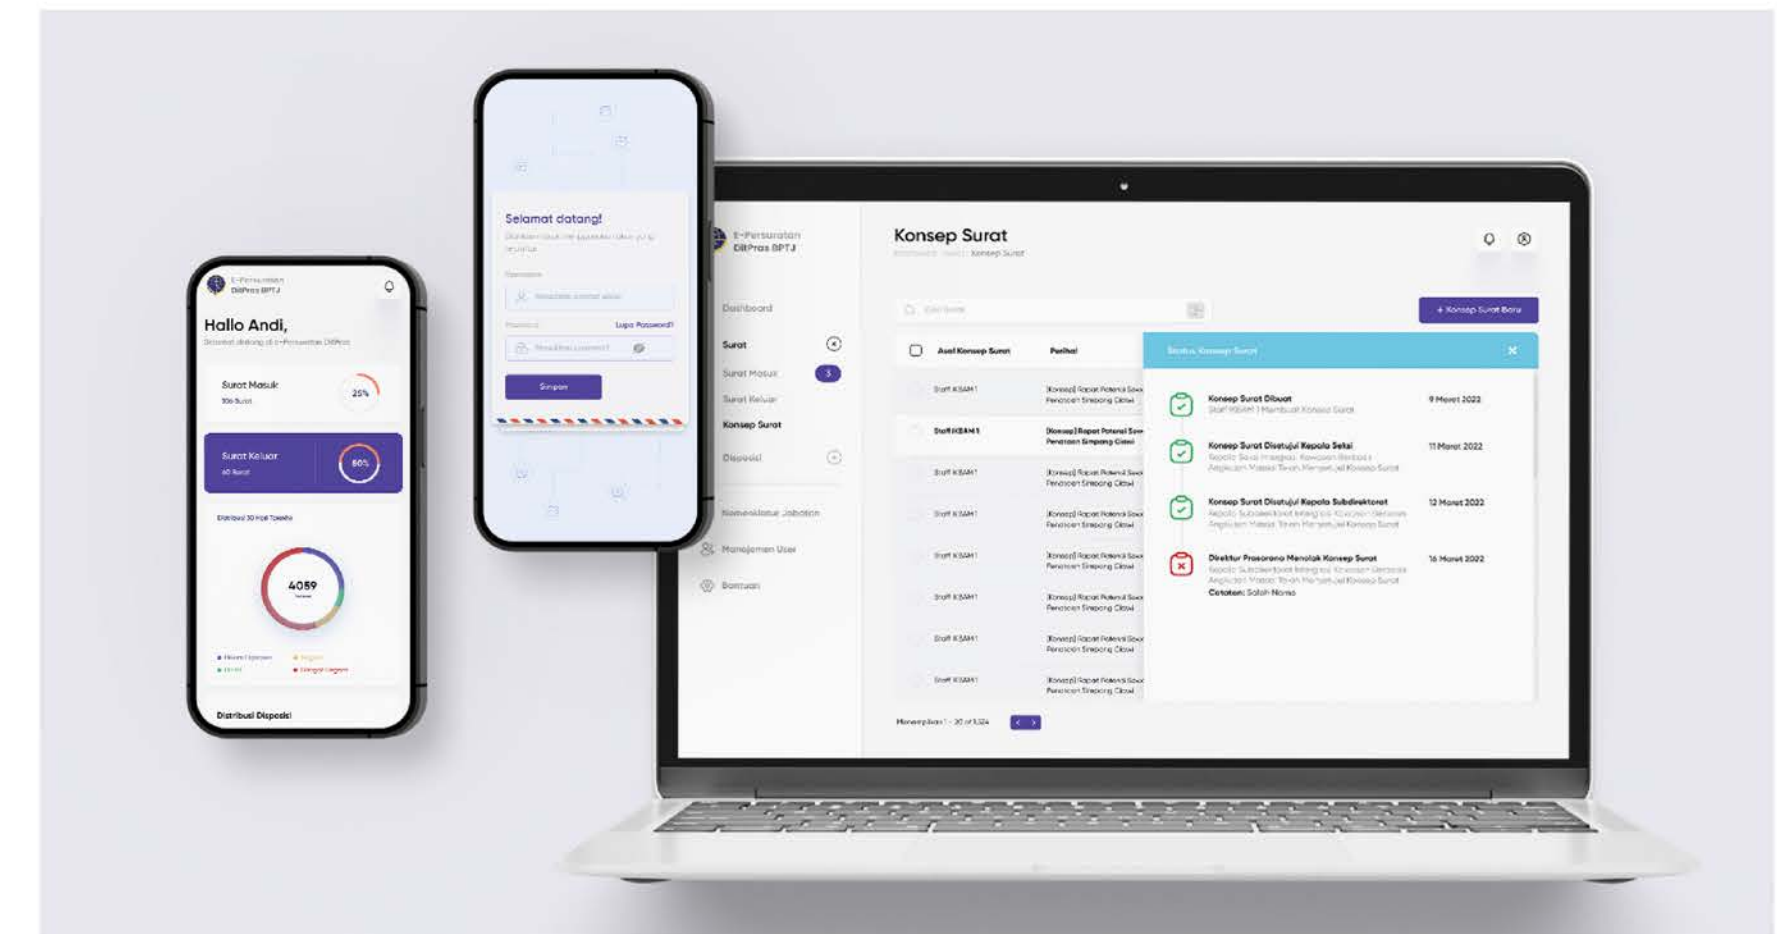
E-Persuratan DitPras BPTJ

Hallo Andi,

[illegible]

Surat Masuk
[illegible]
25%

Surat Keluar
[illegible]
60%

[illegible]

4059

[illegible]

Distribusi Disposisi

Selamat datang!

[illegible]

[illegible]

Lupa Password?

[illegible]

Simpan

E-Persuratan DitPras BPTJ

Dashboard

Surat

Surat Masuk

3

Surat Keluar

Konsep Surat

Disposisi

Nomenklatur Jabatan

Manajemen User

Bantuan

Konsep Surat

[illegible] Konsep Surat

+ Konsep Surat Baru

| Asal Konsep Surat | Perihal |
|---|---|
| Staff KSAM 1 | [Konsep] Rapat Potensi Sosi Penataan Simpang Cibowi |
| Staff KSAM 1 | [Konsep] Rapat Potensi Sosi Penataan Simpang Cibowi |
| Staff KSAM 1 | [Konsep] Rapat Potensi Sosi Penataan Simpang Cibowi |
| Staff KSAM 1 | [Konsep] Rapat Potensi Sosi Penataan Simpang Cibowi |
| Staff KSAM 1 | [Konsep] Rapat Potensi Sosi Penataan Simpang Cibowi |
| Staff KSAM 1 | [Konsep] Rapat Potensi Sosi Penataan Simpang Cibowi |
| Staff KSAM 1 | [Konsep] Rapat Potensi Sosi Penataan Simpang Cibowi |
| Staff KSAM 1 | [Konsep] Rapat Potensi Sosi Penataan Simpang Cibowi |

Menampilkan 1 - 20 of 1.324

Status Konsep Surat

Konsep Surat Dibuat
Staff KSAM 1 Membuat Konsep Surat
9 Maret 2022

Konsep Surat Disetujui Kepala Seksi
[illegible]
11 Maret 2022

Konsep Surat Disetujui Kepala Subdirektorat
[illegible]
12 Maret 2022

Direktur Prasarana Menolak Konsep Surat
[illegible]
Catatan: Salah Nama
16 Maret 2022